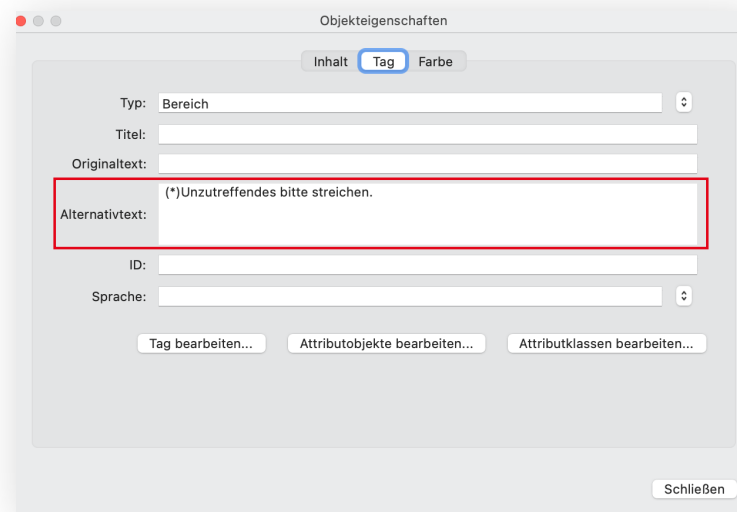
Objekteigenschaften

Inhalt Tag Farbe

Typ: Bereich

Titel:

Originaltext:

Alternativtext: (*)Unzutreffendes bitte streichen.

ID:

Sprache:

Tag bearbeiten... Attributobjekte bearbeiten... Attributklassen bearbeiten...

Schließen